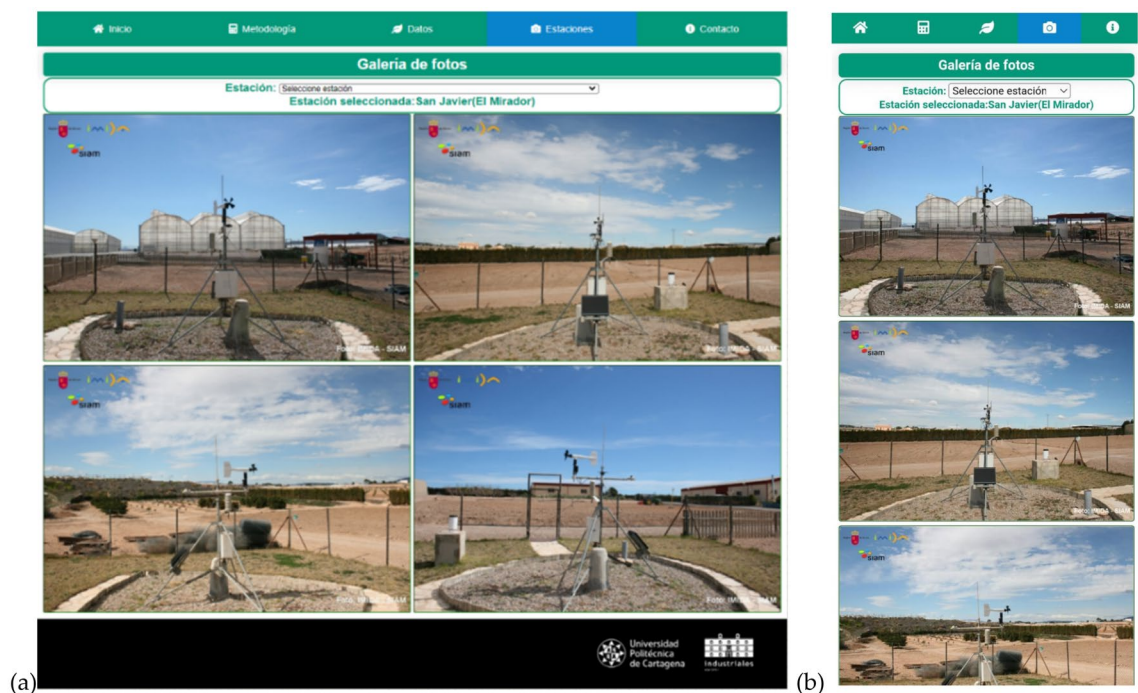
Inicio Metodología Datos Estaciones Contacto

Galeria de fotos

Estación: Seleccione estación

Estación seleccionada: San Javier(El Mirador)

siam

Foto: IMIDA - SIAM

siam

Foto: IMIDA - SIAM

siam

Foto: IMIDA - SIAM

siam

Foto: IMIDA - SIAM

Universidad Politécnica de Cartagena

Industriales

(a)

Galería de fotos

Estación: Seleccione estación

Estación seleccionada: San Javier(El Mirador)

siam

Foto: IMIDA - SIAM

siam

Foto: IMIDA - SIAM

siam

(b)